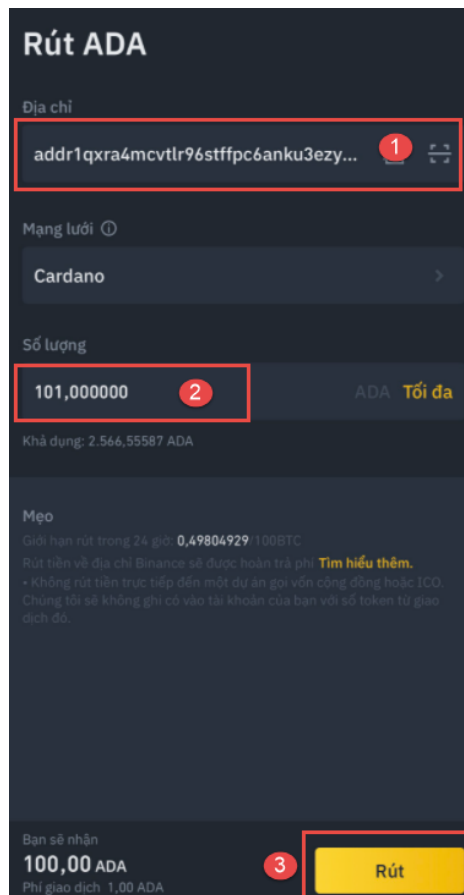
Rút ADA

Địa chỉ

addr1qxra4mcvtlr96stffpc6anku3ezy...

1

Mạng lưới ⓘ

Cardano

Số lượng

101,000000

2

ADA Tối đa

Khả dụng: 2.566,55587 ADA

Mẹo

Giới hạn rút trong 24 giờ: 0,49804929/100BTC

Rút tiền về địa chỉ Binance sẽ được hoàn trả phí Tìm hiểu thêm.

• Không rút tiền trực tiếp đến một dự án gọi vốn cộng đồng hoặc ICO. Chúng tôi sẽ không ghi có vào tài khoản của bạn với số token từ giao dịch đó.

Bạn sẽ nhận

100,00 ADA

Phí giao dịch 1,00 ADA

3

Rút